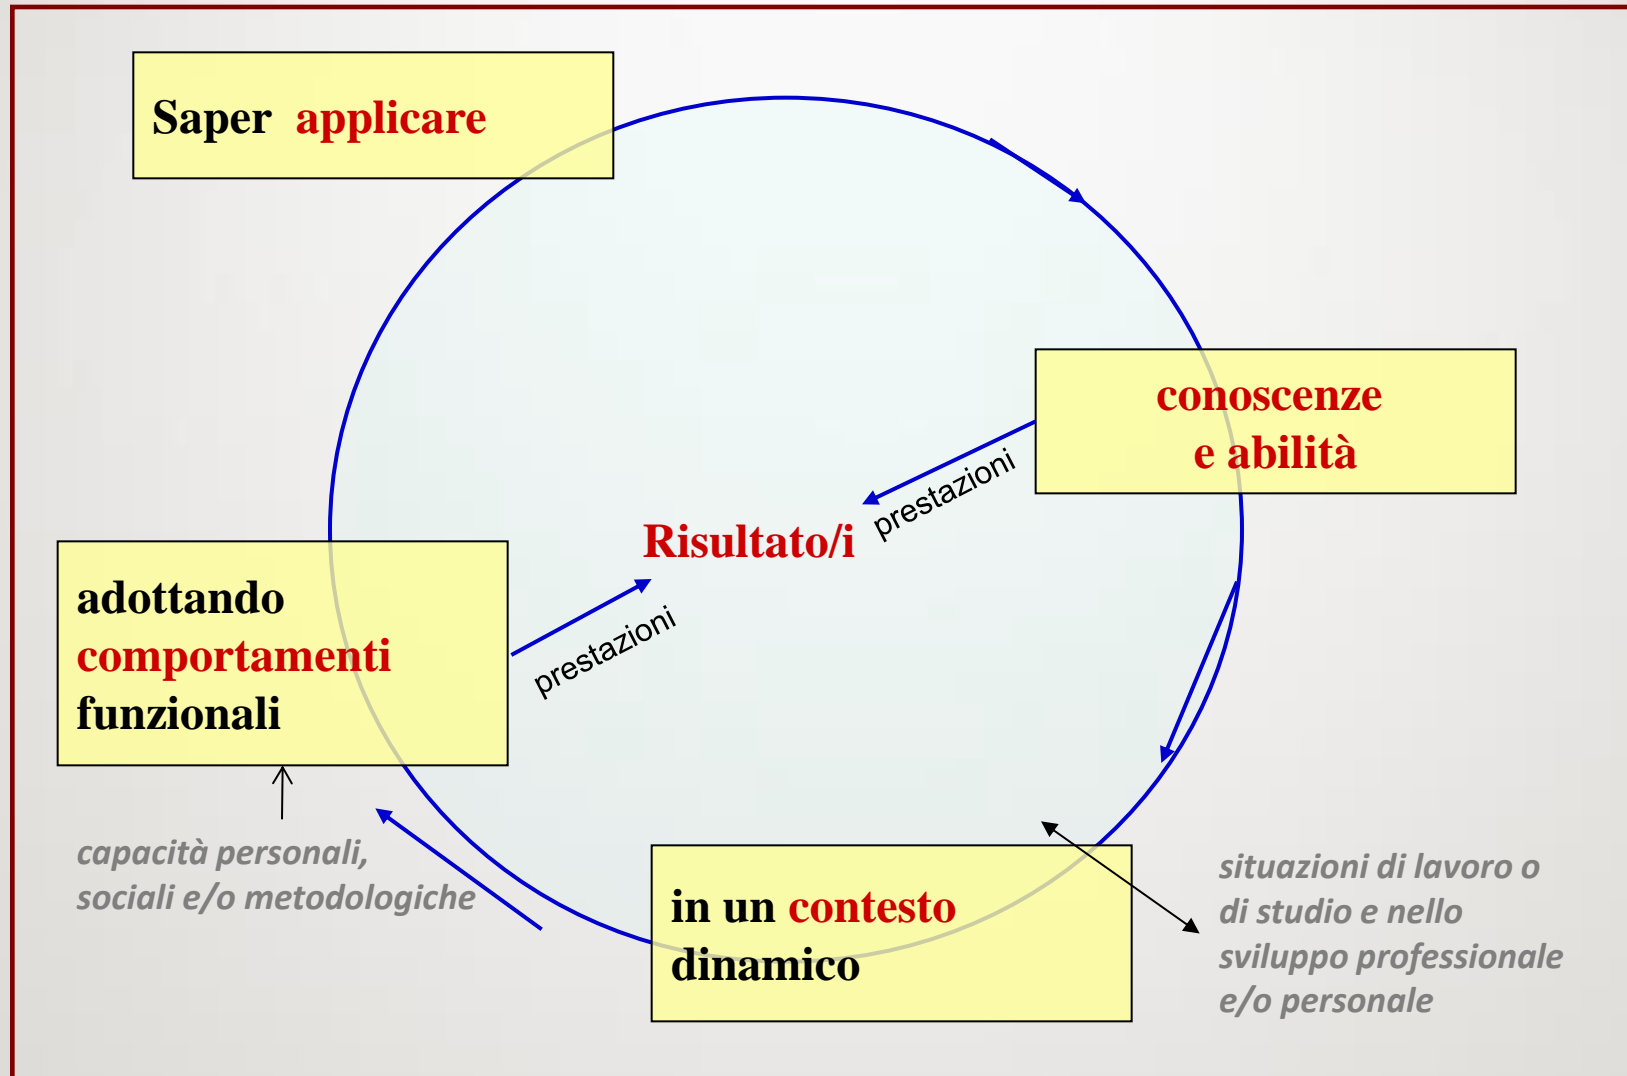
Saper applicare

conoscenze e abilità

prestazioni

Risultato/i

adottando comportamenti funzionali

prestazioni

capacità personali, sociali e/o metodologiche

in un contesto dinamico

situazioni di lavoro o di studio e nello sviluppo professionale e/o personale